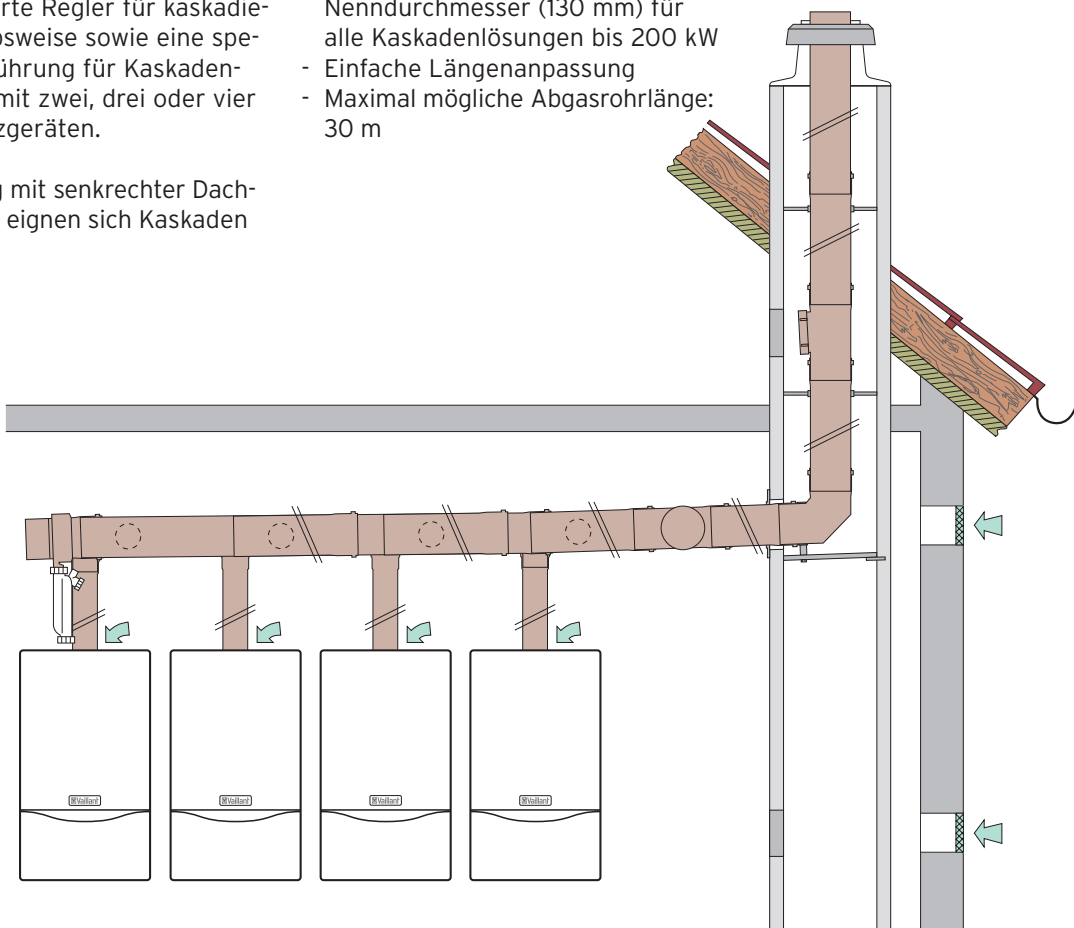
rte Regler für kaskadie-
osweise sowie eine spe-
ührung für Kaskaden-
mit zwei, drei oder vier
zgeräten.

g mit senkrechter Dach-
eignen sich Kaskaden

Nenndurchmesser (130 mm) für alle Kaskadenlösungen bis 200 kW
- Einfache Längenanpassung
- Maximal mögliche Abgasrohrlänge: 30 m

Vaillant

Vaillant

Vaillant

Vaillant